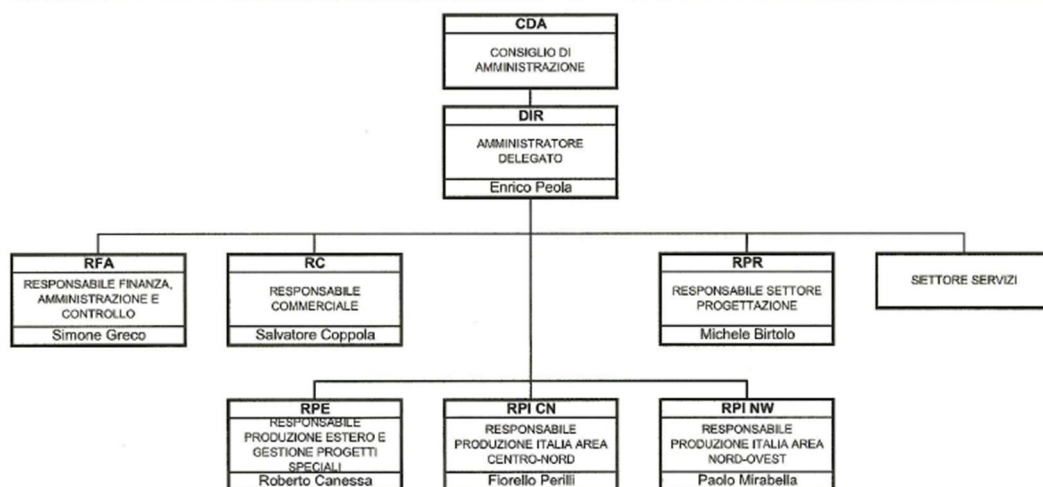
CDA
CONSIGLIO DI AMMINISTRAZIONE

DIR
AMMINISTRATORE DELEGATO
Enrico Peola

RFA
RESPONSABILE FINANZA, AMMINISTRAZIONE E CONTROLLO
Simone Greco

RC
RESPONSABILE COMMERCIALE
Salvatore Coppola

RPR
RESPONSABILE SETTORE PROGETTAZIONE
Michele Birtolo

SETTORE SERVIZI

RPE
RESPONSABILE PRODUZIONE ESTERO E GESTIONE PROGETTI SPECIALI
Roberto Canessa

RPI CN
RESPONSABILE PRODUZIONE ITALIA AREA CENTRO-NORD
Fiorello Perilli

RPI NW
RESPONSABILE PRODUZIONE ITALIA AREA NORD-OVEST
Paolo Mirabella